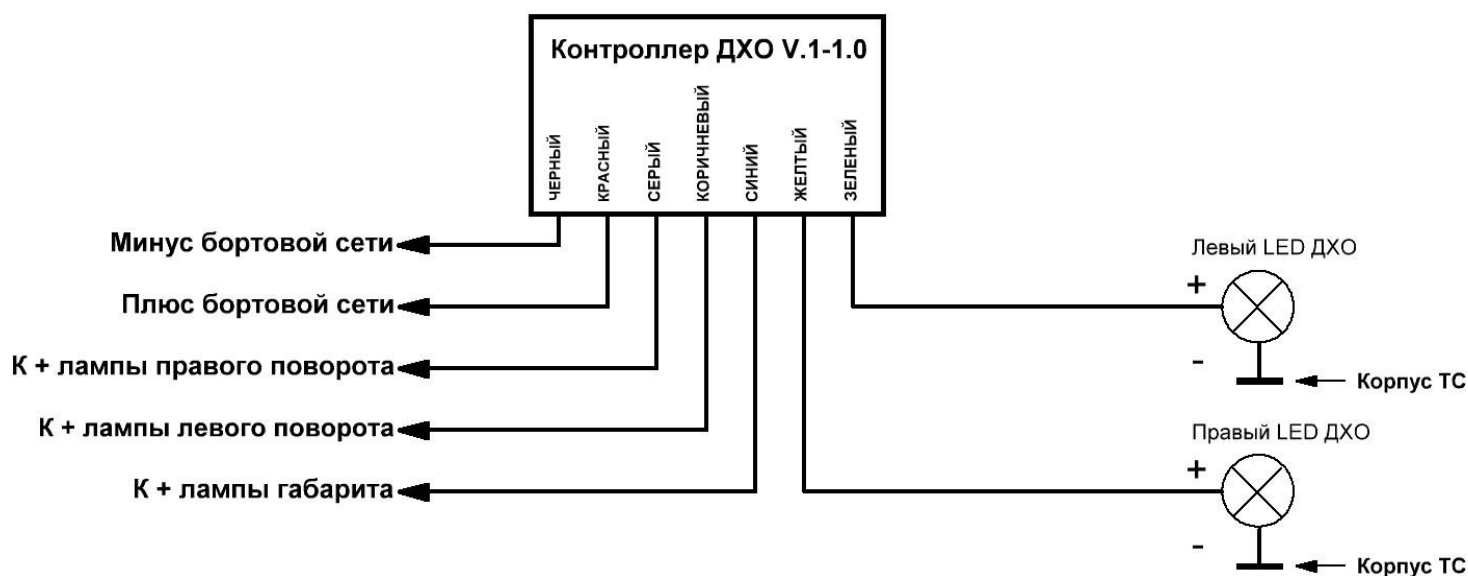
Контроллер ДХО V.1-1.0

ЧЕРНЫЙ
КРАСНЫЙ
СЕРЫЙ
КОРИЧНЕВЫЙ
СИНИЙ
ЖЕЛТЫЙ
ЗЕЛЕНЫЙ

Минус бортовой сети
Плюс бортовой сети
К + лампы правого поворота
К + лампы левого поворота
К + лампы габарита

Левый LED ДХО
+
-
Корпус ТС

Правый LED ДХО
+
-
Корпус ТС